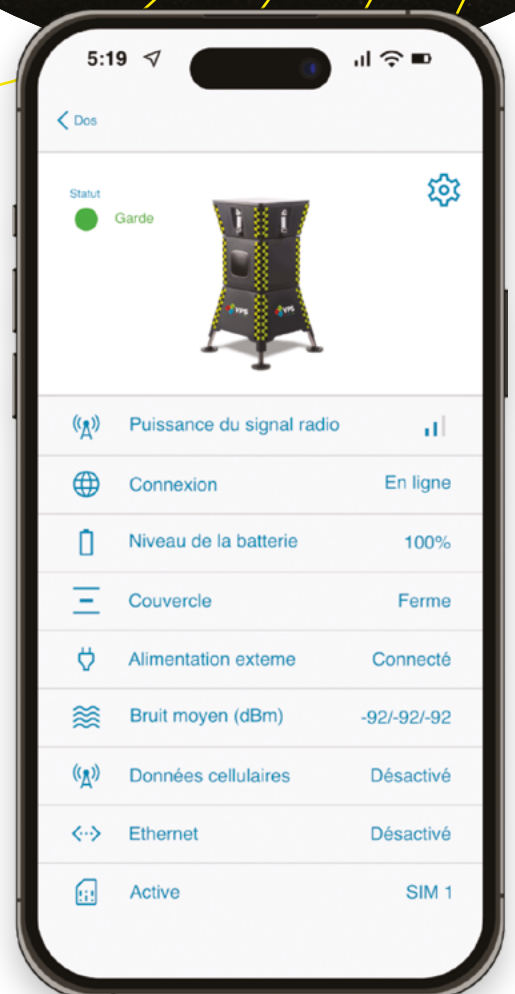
5:19

Dos

Statut

Garde

FPS FPS

Puissance du signal radio

Connexion En ligne

Niveau de la batterie 100%

Couvercle Ferme

Alimentation exteme Connecté

Bruit moyen (dBm) -92/-92/-92

Données cellulaires Désactivé

Ethernet Désactivé

Active SIM 1